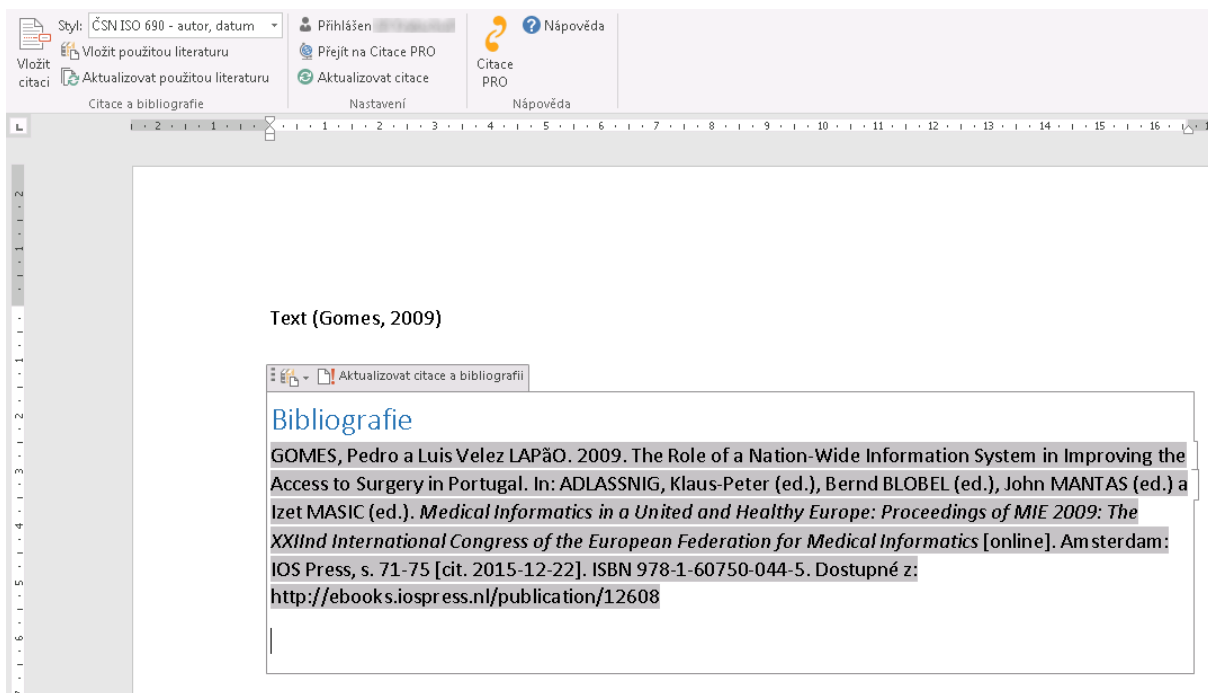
Vložit citaci
Styl: ČSN ISO 690 - autor, datum
Vložit použitou literaturu
Aktualizovat použitou literaturu
Citace a bibliografie
Přihlášen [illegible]
Přejít na Citace PRO
Aktualizovat citace
Nastavení
Citace PRO
Nápověda
Nápověda

Text (Gomes, 2009)

Aktualizovat citace a bibliografii

Bibliografie

GOMES, Pedro a Luis Velez LAPãO. 2009. The Role of a Nation-Wide Information System in Improving the Access to Surgery in Portugal. In: ADLASSNIG, Klaus-Peter (ed.), Bernd BLOBEL (ed.), John MANTAS (ed.) a Izet MASIC (ed.). *Medical Informatics in a United and Healthy Europe: Proceedings of MIE 2009: The XXIInd International Congress of the European Federation for Medical Informatics* [online]. Amsterdam: IOS Press, s. 71-75 [cit. 2015-12-22]. ISBN 978-1-60750-044-5. Dostupné z: http://ebooks.iospress.nl/publication/12608